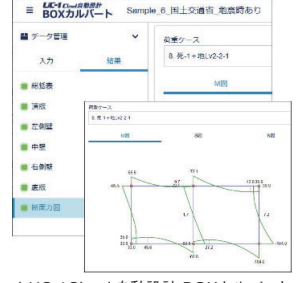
UC-1 Cloud 自動設計 BOXカルバート
Sample_6_国土交通省_急傾斜あり

データ管理
入力
結果
断面表
頂版
左側壁
中壁
右側壁
底版
断面力図

荷重ケース
6. 死-1＋地Lv2-2-1
M図

荷重ケース
6. 死-1＋地Lv2-2-1
M図
S図
N図

55.5
46.5
97
13.1
128.9
63.6
1.1
7.2
33.0
29.9
69.5
27.2
38.0
104.0

UC-1 Cloud 自動設計 BOXカルバート